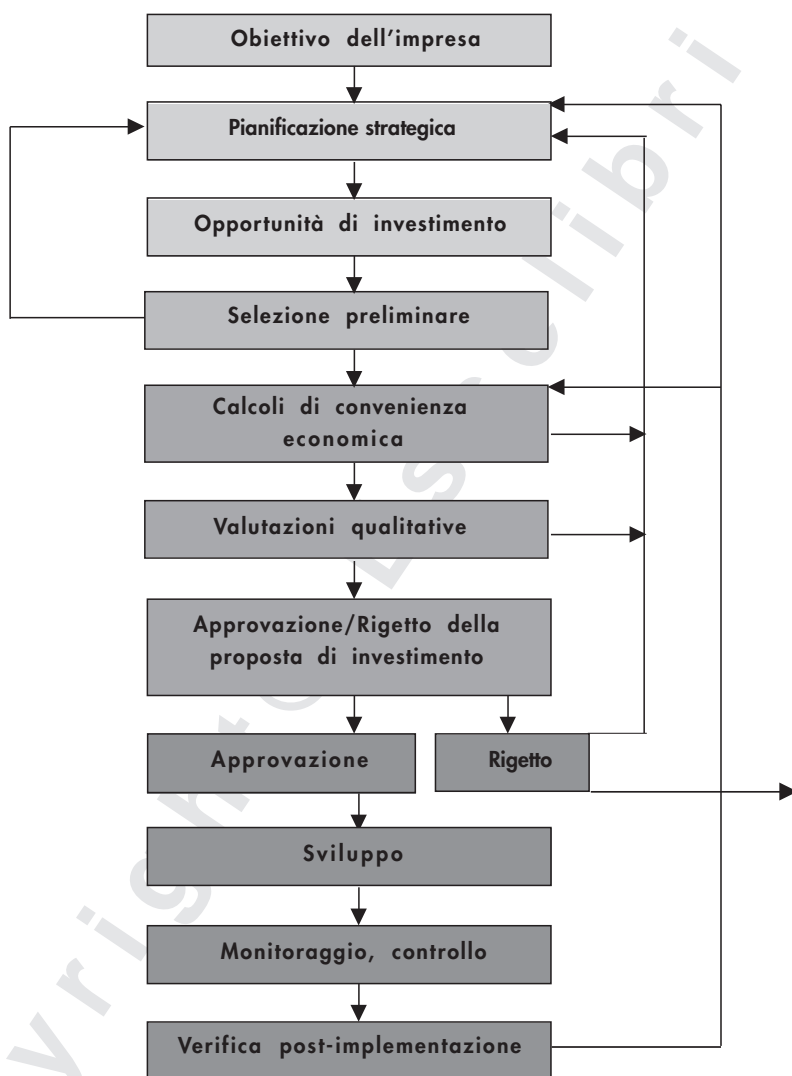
Obiettivo dell'impresa

Pianificazione strategica

Opportunità di investimento

Selezione preliminare

Calcoli di convenienza economica

Valutazioni qualitative

Approvazione/Rigetto della proposta di investimento

Approvazione

Rigetto

Sviluppo

Monitoraggio, controllo

Verifica post-implementazione